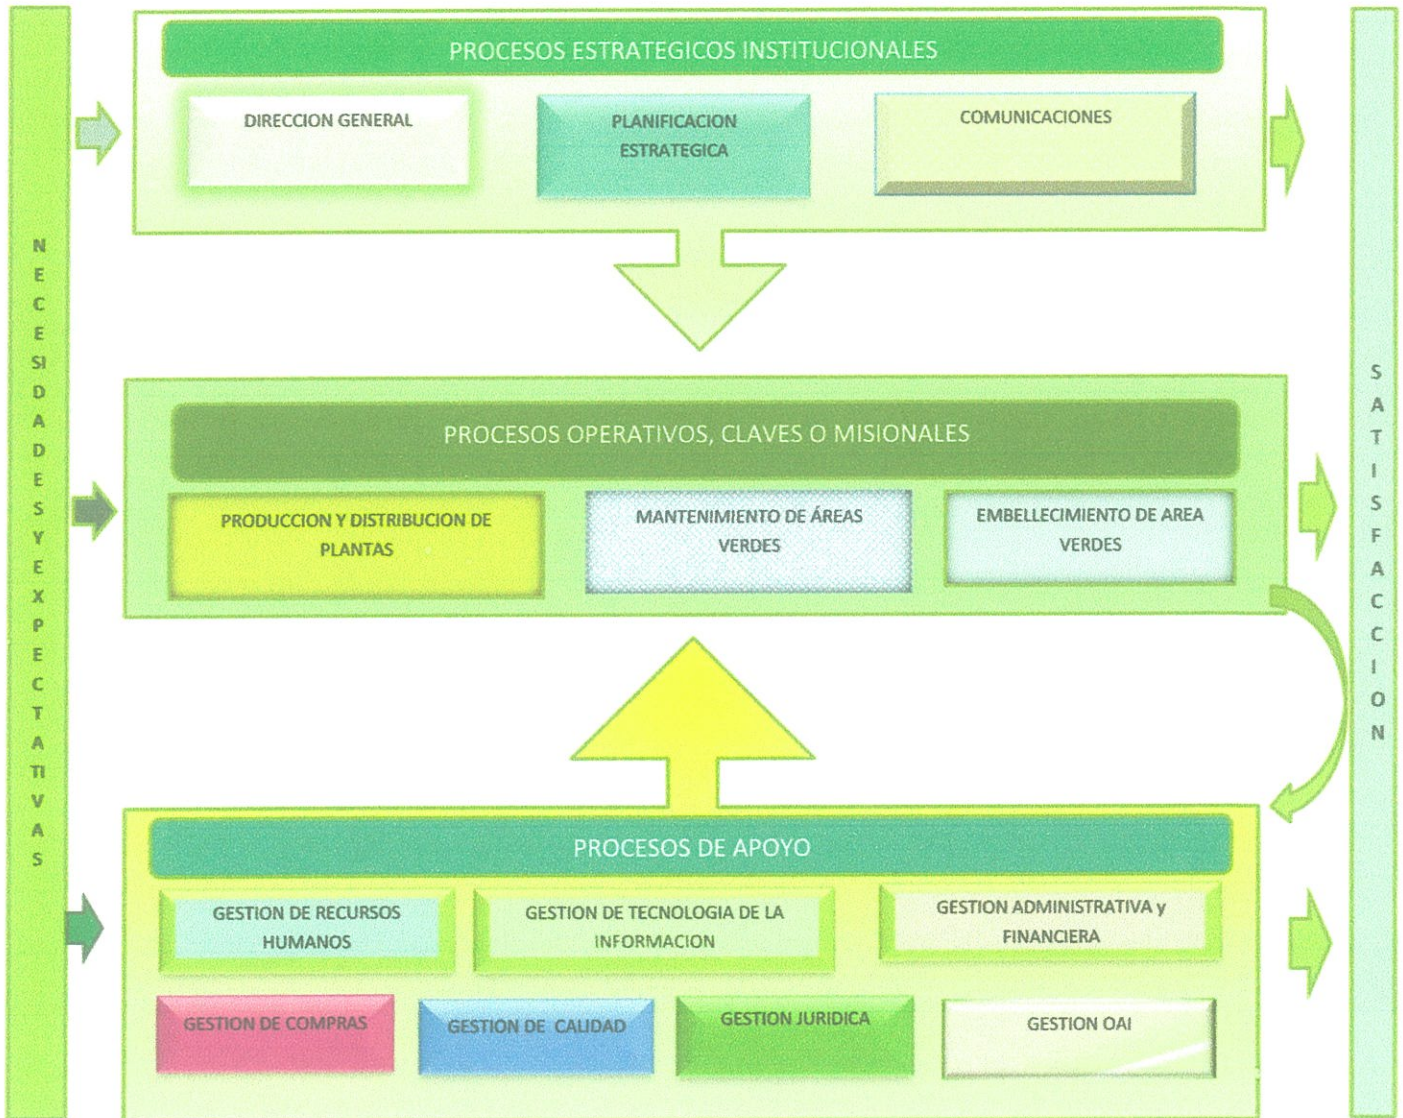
N E C E SI D A D E S Y E X P E C T A TI V A S

PROCESOS ESTRATEGICOS INSTITUCIONALES

DIRECCION GENERAL

PLANIFICACION ESTRATEGICA

COMUNICACIONES

PROCESOS OPERATIVOS, CLAVES O MISIONALES

PRODUCCION Y DISTRIBUCION DE PLANTAS

MANTENIMIENTO DE ÁREAS VERDES

EMBELLECIMIENTO DE AREA VERDES

PROCESOS DE APOYO

GESTION DE RECURSOS HUMANOS

GESTION DE TECNOLOGIA DE LA INFORMACION

GESTION ADMINISTRATIVA y FINANCIERA

GESTION DE COMPRAS

GESTION DE CALIDAD

GESTION JURIDICA

GESTION OAI

S A T I S F A C C I O N